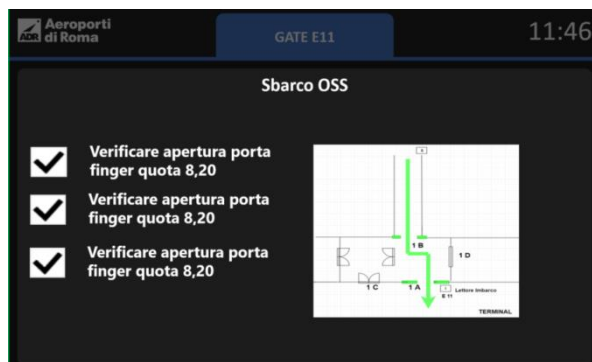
ADR Aeroporti di Roma

GATE E11

11:46

Sbarco OSS

Verificare apertura porta finger quota 8,20

Verificare apertura porta finger quota 8,20

Verificare apertura porta finger quota 8,20

5

1 B

1 D

1 C

1 A

Lettore Imbarco

E 11

TERMINAL